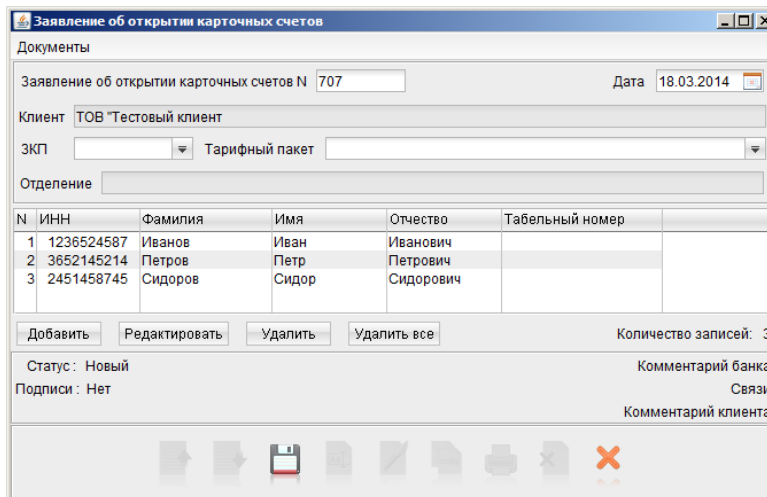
Заявление об открытии карточных счетов

Документы

Заявление об открытии карточных счетов N 707

Дата 18.03.2014

Клиент ТОВ "Тестовый клиент

ЗКП

Тарифный пакет

Отделение

| N | ИНН | Фамилия | Имя | Отчество | Табельный номер |
|---|---|---|---|---|---|
| 1 | 1236524587 | Иванов | Иван | Иванович | |
| 2 | 3652145214 | Петров | Петр | Петрович | |
| 3 | 2451458745 | Сидоров | Сидор | Сидорович | |

Добавить Редактировать Удалить Удалить все

Количество записей: 3

Статус: Новый

Подписи: Нет

Комментарий банка

Связи

Комментарий клиента